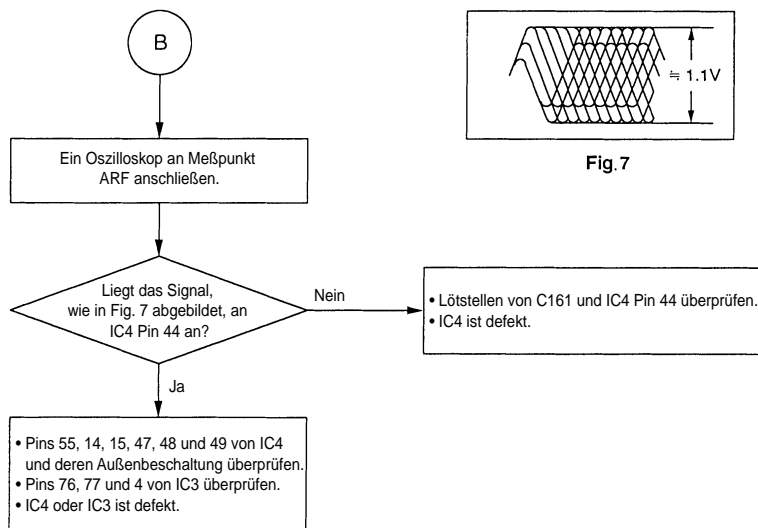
B

Ein Oszilloskop an Meßpunkt ARF anschließen.

Liegt das Signal, wie in Fig. 7 abgebildet, an IC4 Pin 44 an?

Nein

• Lötstellen von C161 und IC4 Pin 44 überprüfen.
• IC4 ist defekt.

Ja

• Pins 55, 14, 15, 47, 48 und 49 von IC4 und deren Außenbeschaltung überprüfen.
• Pins 76, 77 und 4 von IC3 überprüfen.
• IC4 oder IC3 ist defekt.

≒ 1.1V

Fig.7